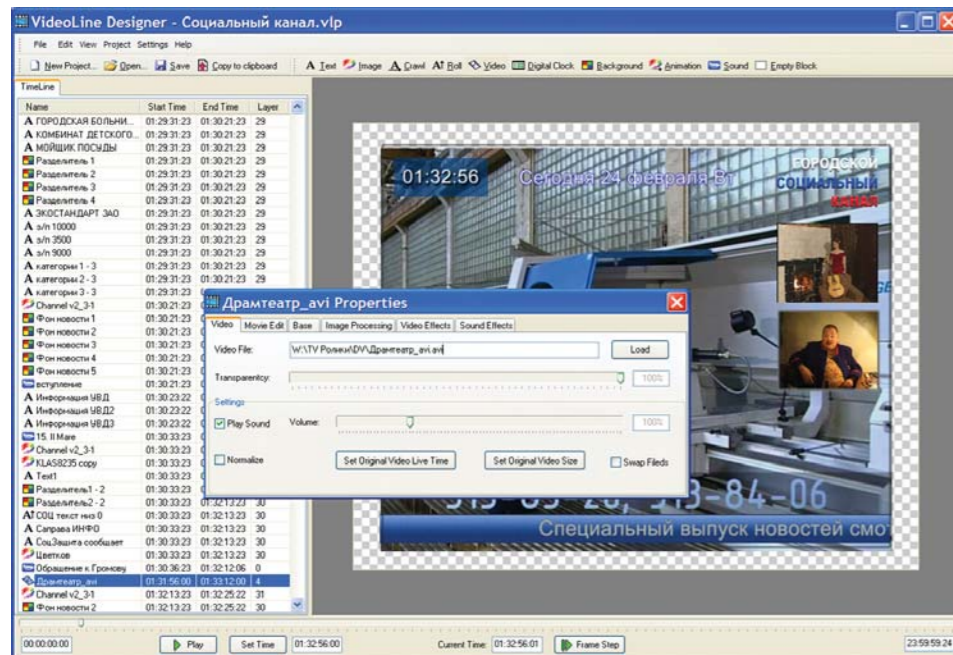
VideoLine Designer - Социальный канал.vlp

File Edit View Project Settings Help

New Project... Open... Save Copy to clipboard A Text Image A Crawl Roll Video Digital Clock Background Animation Sound Empty Block

TimeLine

| Name | Start Time | End Time | Layer |
|---|---|---|---|
| ГОРОДСКАЯ БОЛЬНИ... | 01:29:31:23 | 01:30:21:23 | 29 |
| КОМБИНАТ ДЕТСКОГО... | 01:29:31:23 | 01:30:21:23 | 29 |
| МОЙЩИК ПОСУДЫ | 01:29:31:23 | 01:30:21:23 | 29 |
| Разделитель 1 | 01:29:31:23 | 01:30:21:23 | 29 |
| Разделитель 2 | 01:29:31:23 | 01:30:21:23 | 29 |
| Разделитель 3 | 01:29:31:23 | 01:30:21:23 | 29 |
| Разделитель 4 | 01:29:31:23 | 01:30:21:23 | 29 |
| ЭКОСТАНДАРТ ЗАО | 01:29:31:23 | 01:30:21:23 | 29 |
| з/п 10000 | 01:29:31:23 | 01:30:21:23 | 29 |
| з/п 3500 | 01:29:31:23 | 01:30:21:23 | 29 |
| з/п 9000 | 01:29:31:23 | 01:30:21:23 | 29 |
| категории 1 - 3 | 01:29:31:23 | 01:30:21:23 | 29 |
| категории 2 - 3 | 01:29:31:23 | 01:30:21:23 | 29 |
| категории 3 - 3 | 01:29:31:23 | | |
| Channel v2_3-1 | 01:30:21:23 | | |
| Фон новости 1 | 01:30:21:23 | | |
| Фон новости 2 | 01:30:21:23 | | |
| Фон новости 3 | 01:30:21:23 | | |
| Фон новости 4 | 01:30:21:23 | | |
| Фон новости 5 | 01:30:21:23 | | |
| вступление | 01:30:21:23 | | |
| Информация УВД | 01:30:23:22 | | |
| Информация УВД2 | 01:30:23:22 | | |
| Информация УВД3 | 01:30:23:22 | | |
| 15. Il Mare | 01:30:33:23 | | |
| Channel v2_3-1 | 01:30:33:23 | | |
| KLAS8235 copy | 01:30:33:23 | | |
| Text1 | 01:30:33:23 | | |
| Разделитель1 - 2 | 01:30:33:23 | | |
| Разделитель2 - 2 | 01:30:33:23 | 01:32:13:23 | 30 |
| СОЦ текст низ 0 | 01:30:33:23 | 01:32:13:23 | 30 |
| Справка ИНФО | 01:30:33:23 | 01:32:13:23 | 30 |
| СоцЗащита сообщает | 01:30:33:23 | 01:32:13:23 | 30 |
| Цветков | 01:30:33:23 | 01:32:13:23 | 30 |
| Обращение к Громову | 01:30:36:23 | 01:32:12:06 | 0 |
| Драмтеатр_avi | 01:31:56:00 | 01:33:12:00 | 4 |
| Channel v2_3-1 | 01:32:13:23 | 01:32:25:22 | 31 |
| Фон новости 2 | 01:32:13:23 | 01:32:25:22 | 30 |

01:32:56 Сегодня 24 февраля Вт
ГОРОДСКОЙ СОЦИАЛЬНЫЙ КАНАЛ
513-65-26, 513-84-06
Специальный выпуск новостей смот

Драмтеатр_avi Properties

Video | Movie Edit | Base | Image Processing | Video Effects | Sound Effects

Video File: W:\TV Ролики\DV\Драмтеатр_avi.avi Load

Transparency: 100%

Settings

Play Sound Volume: 100%

Normalize Set Original Video Live Time Set Original Video Size Swap Fileds

00:00:00:00 Play Set Time 01:32:56:00 Current Time: 01:32:56:01 Frame Step 23:59:59:24